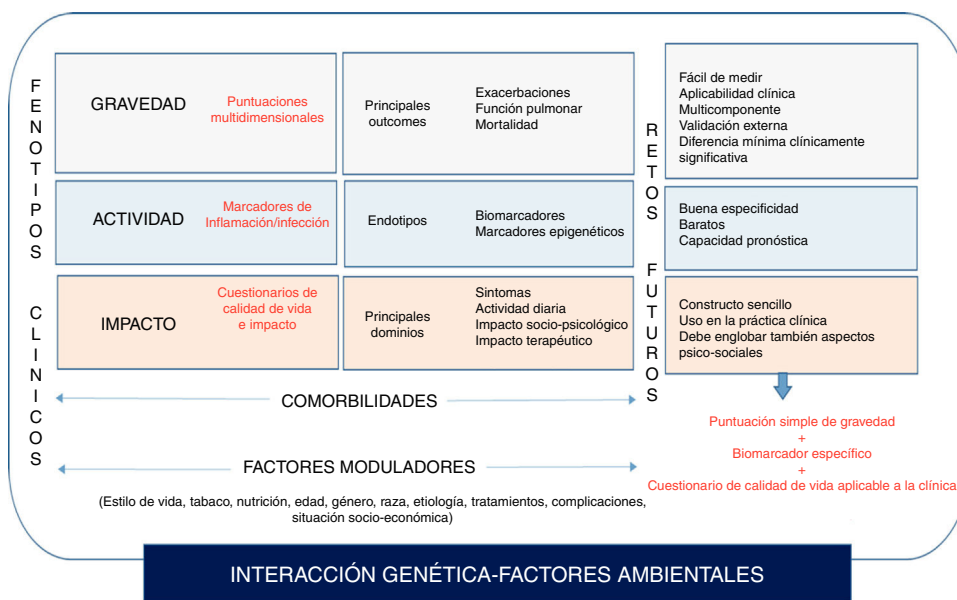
FENOTIPOS CLINICOS

| GRAVEDAD | Puntuaciones multidimensionales | Principales outcomes | Exacerbaciones Función pulmonar Mortalidad |
|---|---|---|---|
| ACTIVIDAD | Marcadores de Inflamación/infección | Endotipos | Biomarcadores Marcadores epigenéticos |
| IMPACTO | Cuestionarios de calidad de vida e impacto | Principales dominios | Sintomas Actividad diaria Impacto socio-psicológico Impacto terapéutico |

RETOS FUTUROS

Fácil de medir
Aplicabilidad clínica
Multicomponente
Validación externa
Diferencia mínima clínicamente significativa

Buena especificidad
Baratos
Capacidad pronóstica

Constructo sencillo
Uso en la práctica clínica
Debe englobar también aspectos psico-sociales

Puntuación simple de gravedad
+
Biomarcador específico
+
Cuestionario de calidad de vida aplicable a la clínica

COMORBILIDADES

FACTORES MODULADORES

(Estilo de vida, tabaco, nutrición, edad, género, raza, etiología, tratamientos, complicaciones, situación socio-económica)

INTERACCIÓN GENÉTICA-FACTORES AMBIENTALES